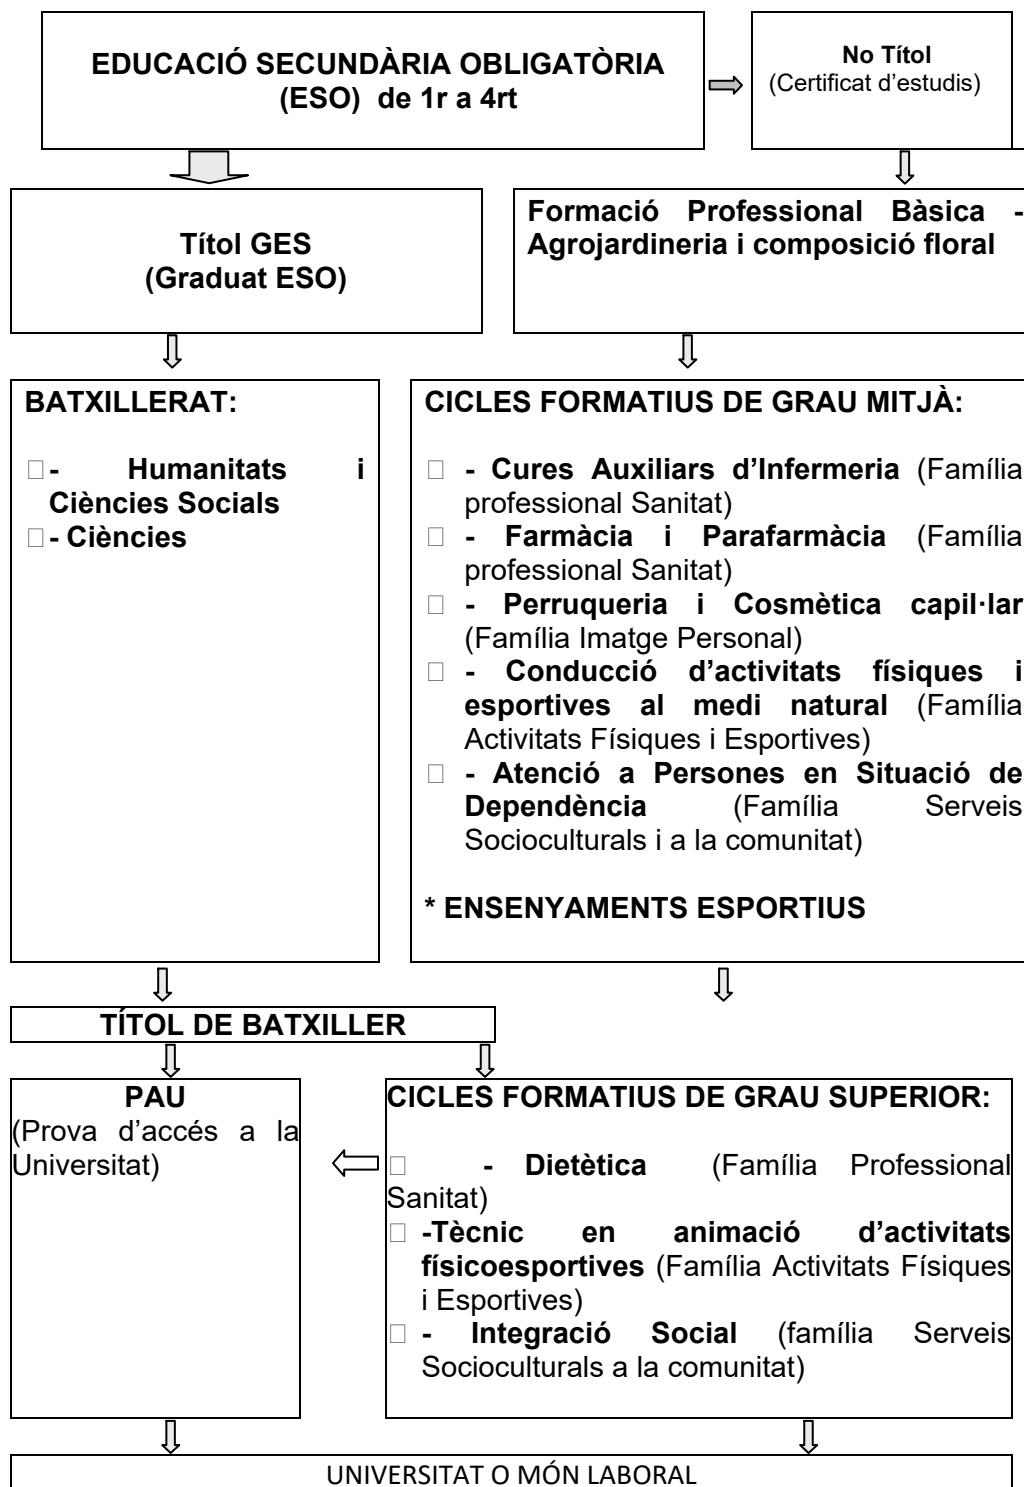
EDUCACIÓ SECUNDÀRIA OBLIGATÒRIA (ESO) de 1r a 4rt

No Títol (Certificat d'estudis)

Títol GES (Graduat ESO)

Formació Professional Bàsica - Agrojardineria i composició floral

BATXILLERAT:

- Humanitats i Ciències Socials
- Ciències

CICLES FORMATIUS DE GRAU MITJÀ:

- Cures Auxiliars d'Infermeria (Família professional Sanitat)
- Farmàcia i Parafarmàcia (Família professional Sanitat)
- Perruqueria i Cosmètica capil·lar (Família Imatge Personal)
- Conducció d'activitats físiques i esportives al medi natural (Família Activitats Físiques i Esportives)
- Atenció a Persones en Situació de Dependència (Família Serveis Socioculturals i a la comunitat)

* ENSENYAMENTS ESPORTIUS

TÍTOL DE BATXILLER

PAU (Prova d'accés a la Universitat)

CICLES FORMATIUS DE GRAU SUPERIOR:

- Dietètica (Família Professional Sanitat)
-Tècnic en animació d'activitats físicoesportives (Família Activitats Físiques i Esportives)
- Integració Social (família Serveis Socioculturals a la comunitat)

UNIVERSITAT O MÓN LABORAL